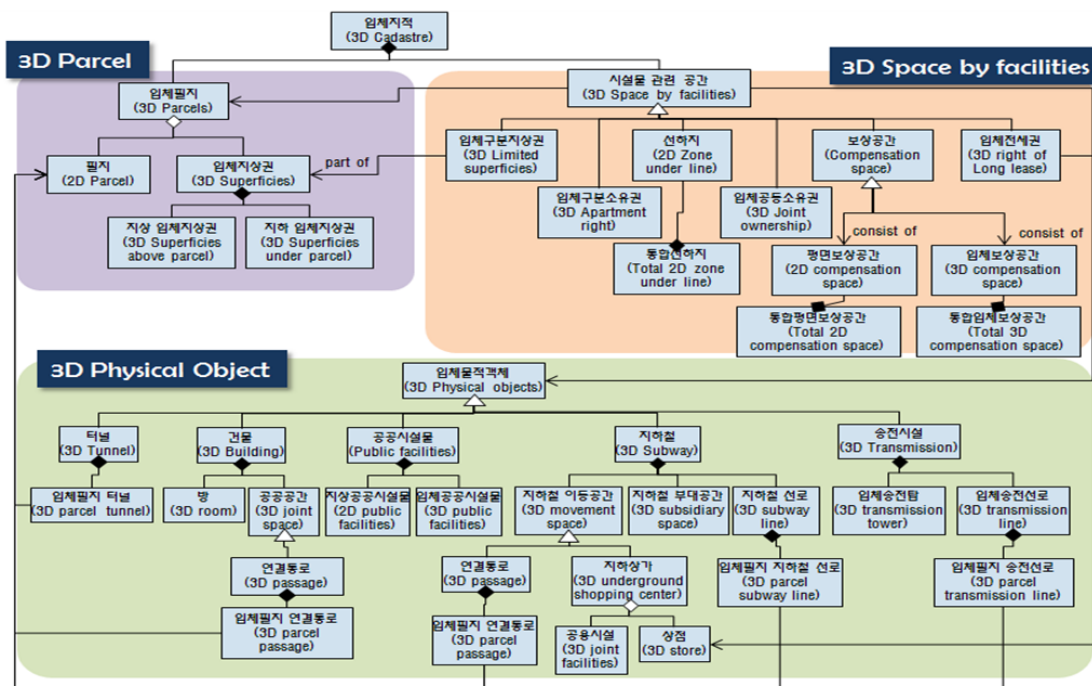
입체지적
(3D Cadastre)

3D Parcel

3D Space by facilities

입체필지
(3D Parcels)

필지
(2D Parcel)

입체지상권
(3D Superficies)

part of

지상 입체지상권
(3D Superficies above parcel)

지하 입체지상권
(3D Superficies under parcel)

시설물 관련 공간
(3D Space by facilities)

입체구분지상권
(3D Limited superficies)

선하지
(2D Zone under line)

보상공간
(Compensation space)

입체전세권
(3D right of Long lease)

입체구분소유권
(3D Apartment right)

입체공동소유권
(3D Joint ownership)

통합선하지
(Total 2D zone under line)

consist of

consist of

평면보상공간
(2D compensation space)

입체보상공간
(3D compensation space)

통합평면보상공간
(Total 2D compensation space)

통합입체보상공간
(Total 3D compensation space)

3D Physical Object

입체물적객체
(3D Physical objects)

터널
(3D Tunnel)

건물
(3D Building)

공공시설물
(Public facilities)

지하철
(3D Subway)

송전시설
(3D Transmission)

입체필지 터널
(3D parcel tunnel)

방
(3D room)

공공공간
(3D joint space)

지상공공시설물
(2D public facilities)

입체공공시설물
(3D public facilities)

지하철 이동공간
(3D movement space)

지하철 부대공간
(3D subsidiary space)

지하철 선로
(3D subway line)

입체송전탑
(3D transmission tower)

입체송전선로
(3D transmission line)

연결통로
(3D passage)

연결통로
(3D passage)

지하상가
(3D underground shopping center)

입체필지 지하철 선로
(3D parcel subway line)

입체필지 송전선로
(3D parcel transmission line)

입체필지 연결통로
(3D parcel passage)

입체필지 연결통로
(3D parcel passage)

공용시설
(3D joint facilities)

상점
(3D store)